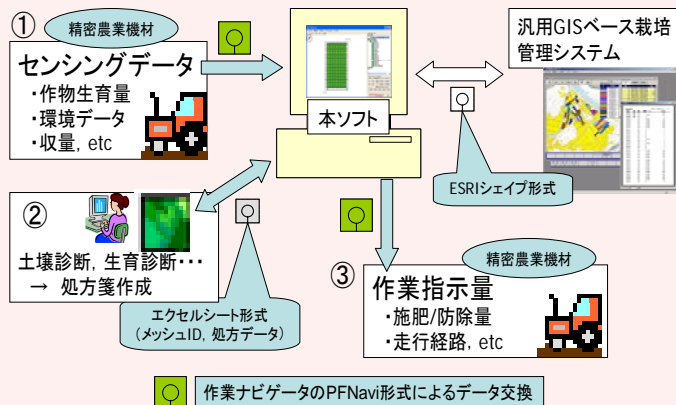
①
精密農業機材
センシングデータ
・作物生育量
・環境データ
・収量, etc

本ソフト

汎用GISベース栽培管理システム

ESRIシェイプ形式

②
土壌診断, 生育診断・・・
→ 処方箋作成

エクセルシート形式
（メッシュID, 処方データ）

③
精密農業機材
作業指示量
・施肥/防除量
・走行経路, etc

作業ナビゲータのPFNavi形式によるデータ交換